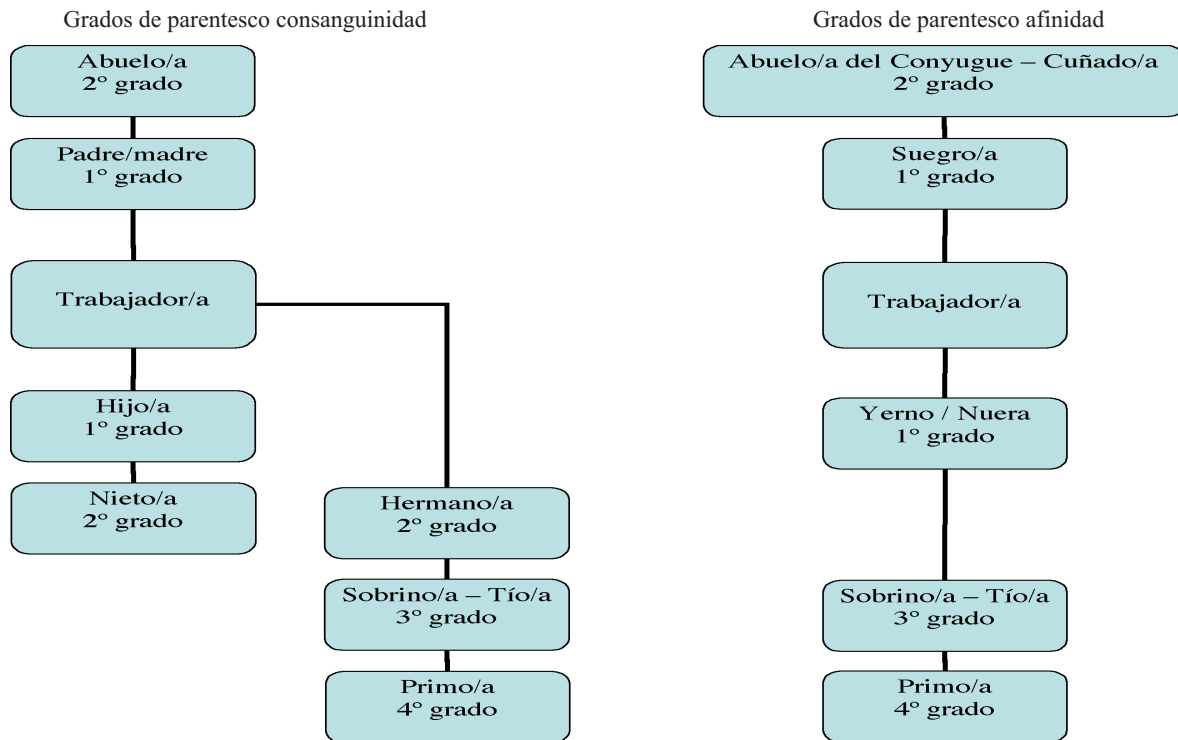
Grados de parentesco consanguinidad

Abuelo/a
2º grado

Padre/madre
1º grado

Trabajador/a

Hijo/a
1º grado

Nieto/a
2º grado

Hermano/a
2º grado

Sobrino/a – Tío/a
3º grado

Primo/a
4º grado

Grados de parentesco afinidad

Abuelo/a del Conyugue – Cuñado/a
2º grado

Suegro/a
1º grado

Trabajador/a

Yerno / Nuera
1º grado

Sobrino/a – Tío/a
3º grado

Primo/a
4º grado